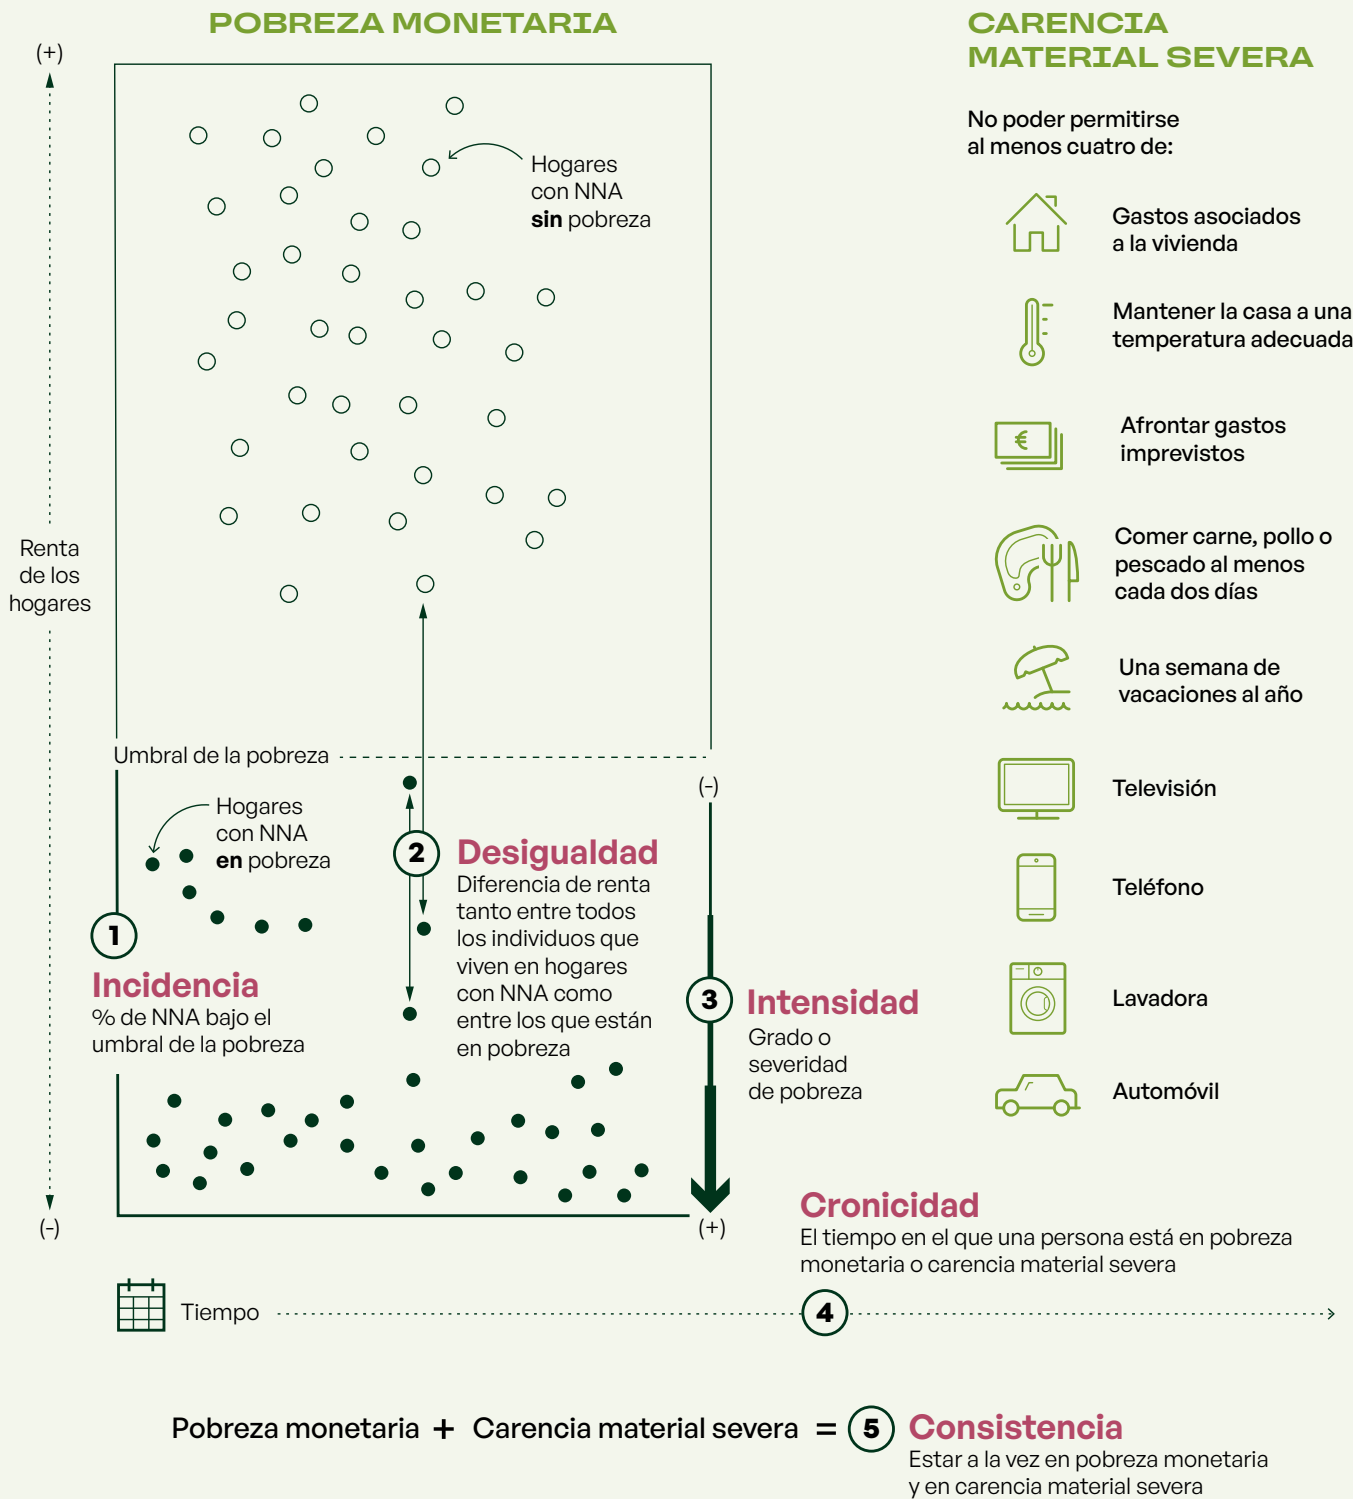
POBREZA MONETARIA

(+)

Renta de los hogares

(-)

Hogares con NNA **sin** pobreza

Umbral de la pobreza

Hogares con NNA **en** pobreza

1 Incidencia
% de NNA bajo el umbral de la pobreza

2 Desigualdad
Diferencia de renta tanto entre todos los individuos que viven en hogares con NNA como entre los que están en pobreza

(-)

3 Intensidad
Grado o severidad de pobreza

(+)

CARENCIA MATERIAL SEVERA

No poder permitirse al menos cuatro de:

Gastos asociados a la vivienda

Mantener la casa a una temperatura adecuada

€

Afrontar gastos imprevistos

Comer carne, pollo o pescado al menos cada dos días

Una semana de vacaciones al año

Televisión

Teléfono

Lavadora

Automóvil

Cronicidad
El tiempo en el que una persona está en pobreza monetaria o carencia material severa

Tiempo 4

Pobreza monetaria + Carencia material severa = 5 Consistencia
Estar a la vez en pobreza monetaria y en carencia material severa